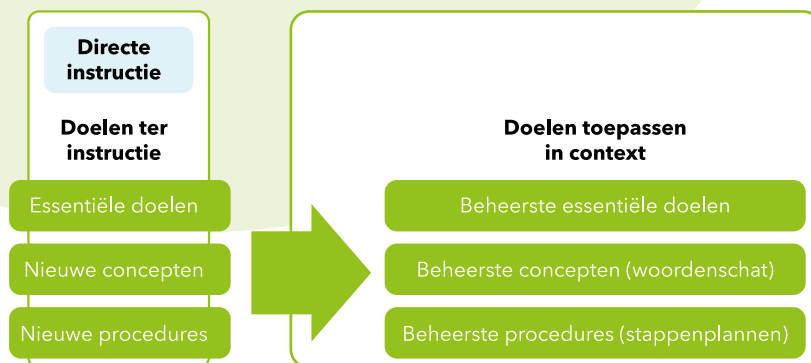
Directe instructie

Doelen ter instructie

Essentiële doelen

Nieuwe concepten

Nieuwe procedures

Doelen toepassen in context

Beheerste essentiële doelen

Beheerste concepten (woordenschat)

Beheerste procedures (stappenplannen)